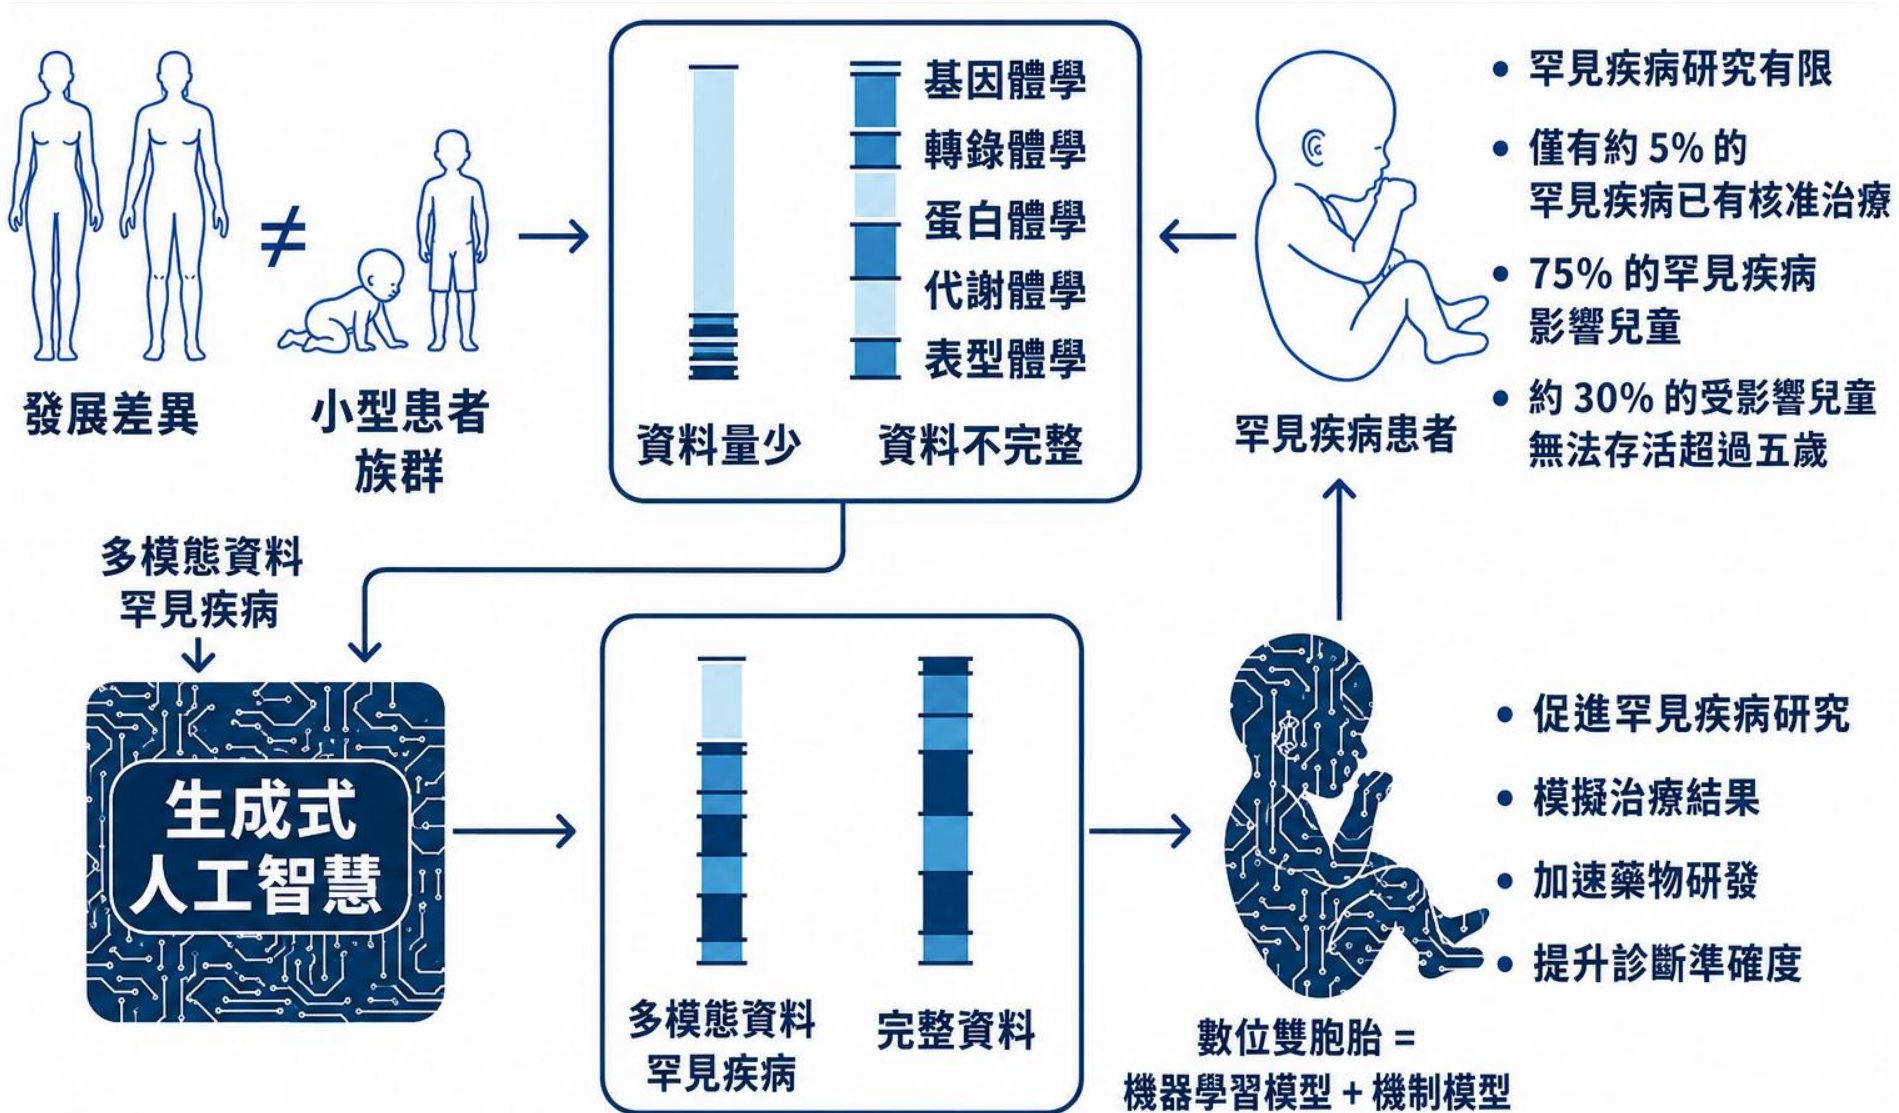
發展差異

≠

小型患者族群

基因體學
轉錄體學
蛋白體學
代謝體學
表型體學

資料量少
資料不完整

罕見疾病患者

• 罕見疾病研究有限
• 僅有約 5% 的罕見疾病已有核准治療
• 75% 的罕見疾病影響兒童
• 約 30% 的受影響兒童無法存活超過五歲

多模態資料
罕見疾病

生成式
人工智慧

多模態資料
罕見疾病

完整資料

數位雙胞胎 =
機器學習模型 + 機制模型

• 促進罕見疾病研究
• 模擬治療結果
• 加速藥物研發
• 提升診斷準確度